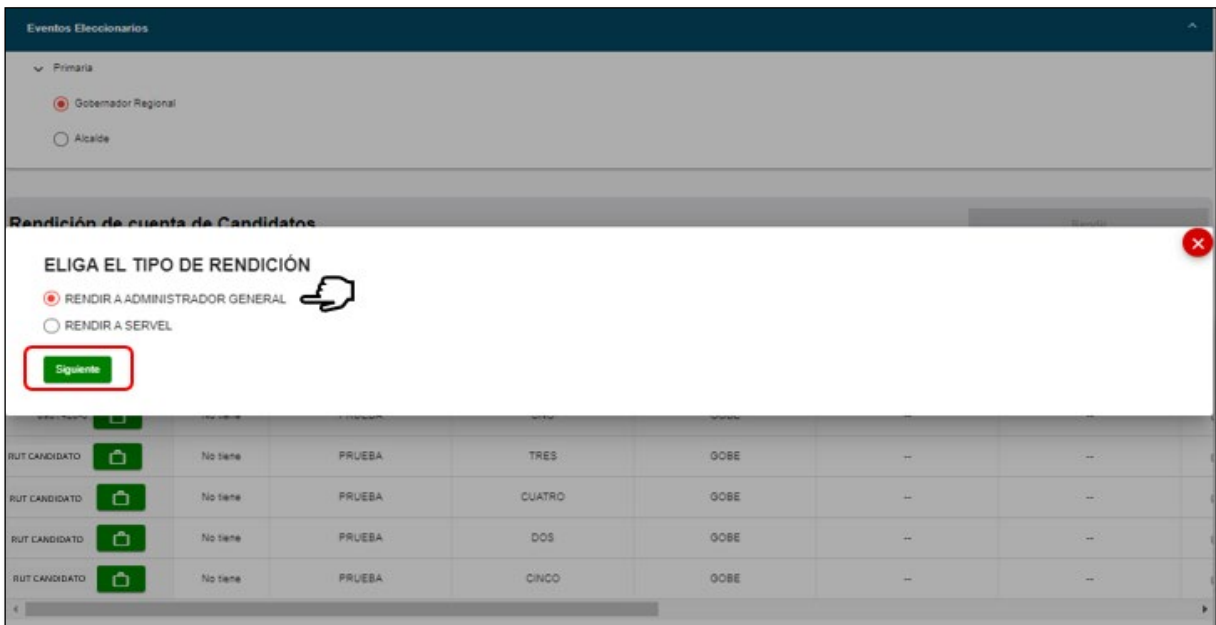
Eventos Eleccionarios

Primaria

Gobernador Regional

Alcalde

Rendición de cuenta de Candidatos

Rendir

ELIGA EL TIPO DE RENDICIÓN

RENDIR A ADMINISTRADOR GENERAL

RENDIR A SERVEL

Siguiente

| | | | | | | |
|---|---|---|---|---|---|---|
| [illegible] | No tiene | PRUEBA | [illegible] | GOBE | -- | -- |
| RUT CANDIDATO | No tiene | PRUEBA | TRES | GOBE | -- | -- |
| RUT CANDIDATO | No tiene | PRUEBA | CUATRO | GOBE | -- | -- |
| RUT CANDIDATO | No tiene | PRUEBA | DOS | GOBE | -- | -- |
| RUT CANDIDATO | No tiene | PRUEBA | CINCO | GOBE | -- | -- |